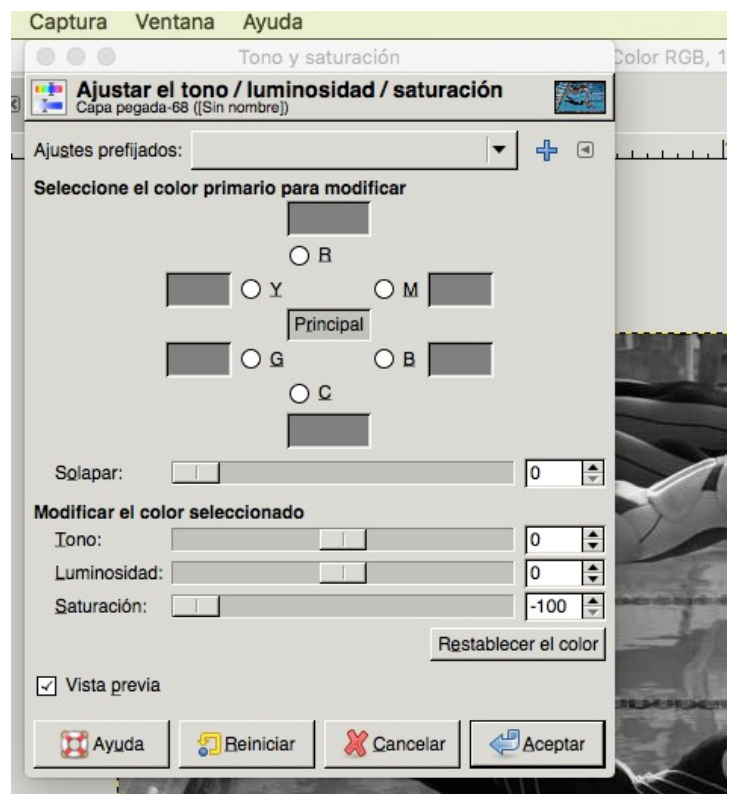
Captura Ventana Ayuda

Tono y saturación

Color RGB, 1

Ajustar el tono / luminosidad / saturación
Capa pegada-68 ([Sin nombre])

Ajustes prefijados:

Seleccione el color primario para modificar

R

Y

M

Principal

G

B

C

Solapar: 0

Modificar el color seleccionado

Tono: 0

Luminosidad: 0

Saturación: -100

Restablecer el color

Vista previa

Ayuda Reiniciar Cancelar Aceptar